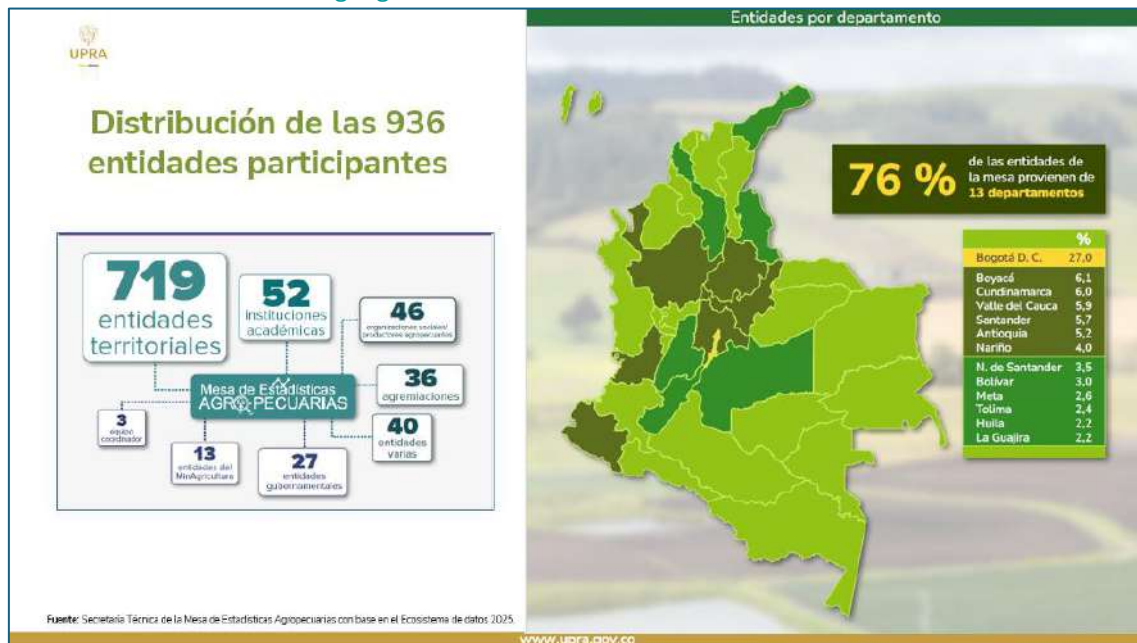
UPRA

Distribución de las 936 entidades participantes

719 entidades territoriales

52 instituciones académicas

46 organizaciones sociales/ productores agropecuarios

Mesa de Estadísticas AGROPECUARIAS

36 agremiaciones

3 equipo coordinador

13 entidades del MinAgricultura

27 entidades gubernamentales

40 entidades varias

Fuente: Secretaría Técnica de la Mesa de Estadísticas Agropecuarias con base en el Ecosistema de datos 2025.

Entidades por departamento

76 % de las entidades de la mesa provienen de 13 departamentos

| | % |
|---|---|
| Bogotá D. C. | 27,0 |
| Boyacá | 6,1 |
| Cundinamarca | 6,0 |
| Valle del Cauca | 5,9 |
| Santander | 5,7 |
| Antioquia | 5,2 |
| Nariño | 4,0 |
| N. de Santander | 3,5 |
| Bolívar | 3,0 |
| Meta | 2,6 |
| Tolima | 2,4 |
| Huila | 2,2 |
| La Guajira | 2,2 |

www.upra.gov.co